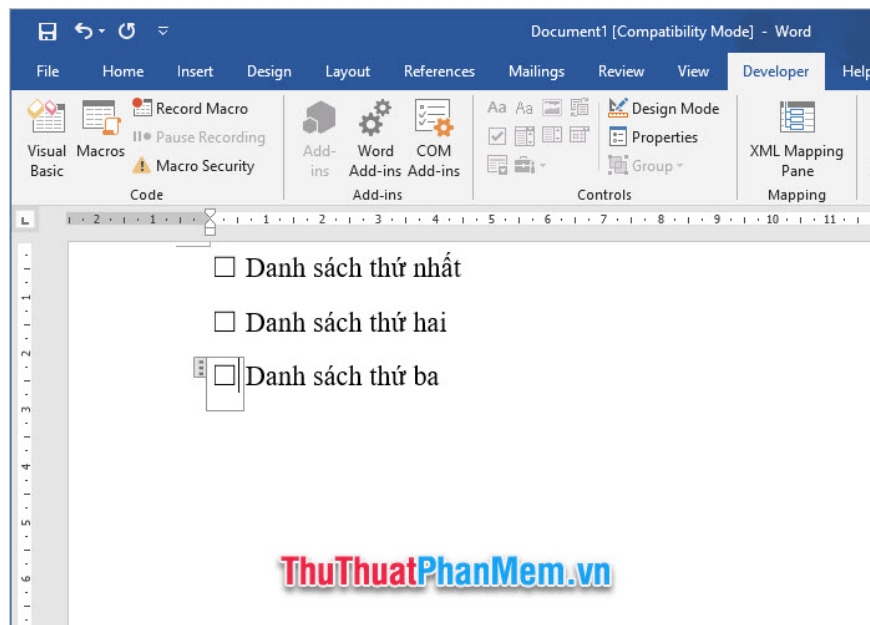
Document1 [Compatibility Mode] - Word

File Home Insert Design Layout References Mailings Review View Developer Help

Visual Basic
Macros
Record Macro
Pause Recording
Macro Security
Code

Add-ins
Word Add-ins
COM Add-ins
Add-ins

Design Mode
Properties
Group
Controls

XML Mapping Pane
Mapping

☐ Danh sách thứ nhất

☐ Danh sách thứ hai

☐ Danh sách thứ ba

ThuThuatPhanMem.vn